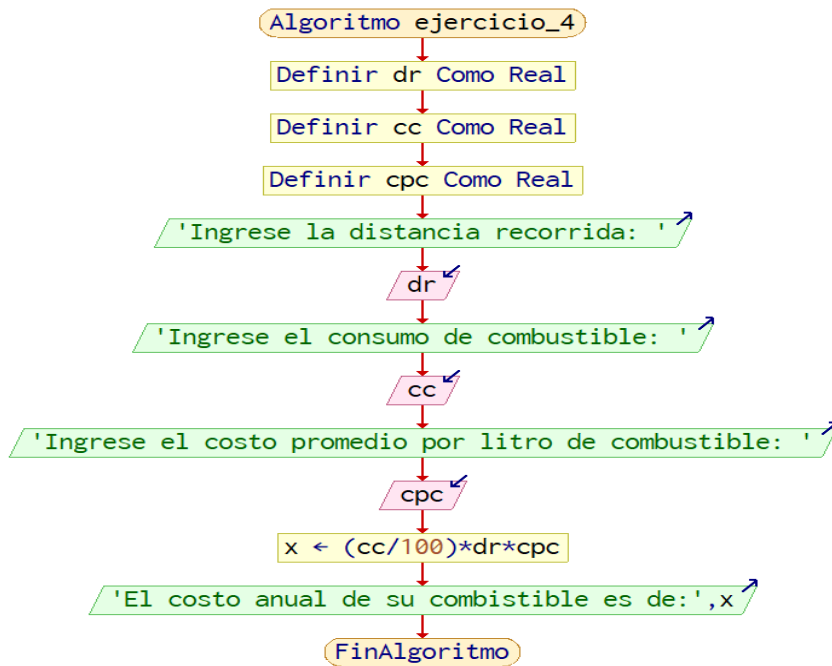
Algoritmo ejercicio_4

Definir dr Como Real

Definir cc Como Real

Definir cpc Como Real

'Ingrese la distancia recorrida: '

dr

'Ingrese el consumo de combustible: '

cc

'Ingrese el costo promedio por litro de combustible: '

cpc

x ← (cc/100)*dr*cpc

'El costo anual de su combistible es de:',x

FinAlgoritmo